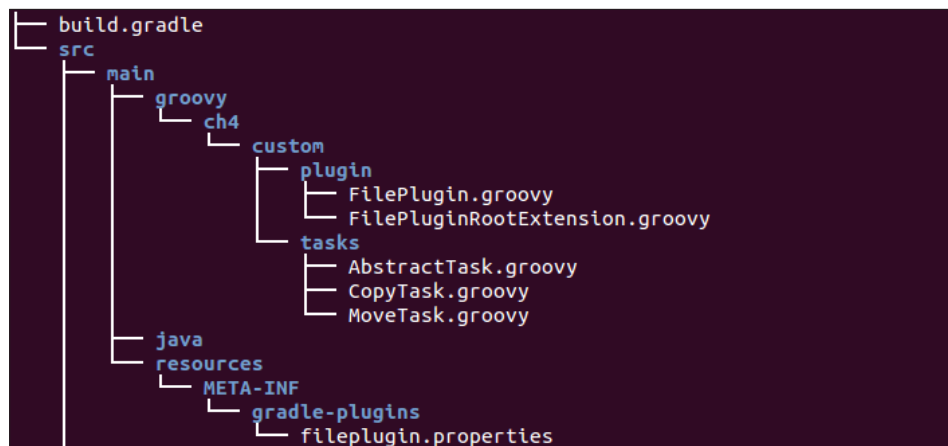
├── build.gradle
└── src
    ├── main
    │   ├── groovy
    │   │   └── ch4
    │   │       └── custom
    │   │           ├── plugin
    │   │           │   ├── FilePlugin.groovy
    │   │           │   └── FilePluginRootExtension.groovy
    │   │           └── tasks
    │   │               ├── AbstractTask.groovy
    │   │               ├── CopyTask.groovy
    │   │               └── MoveTask.groovy
    │   ├── java
    │   └── resources
    │       └── META-INF
    │           └── gradle-plugins
    │               └── fileplugin.properties